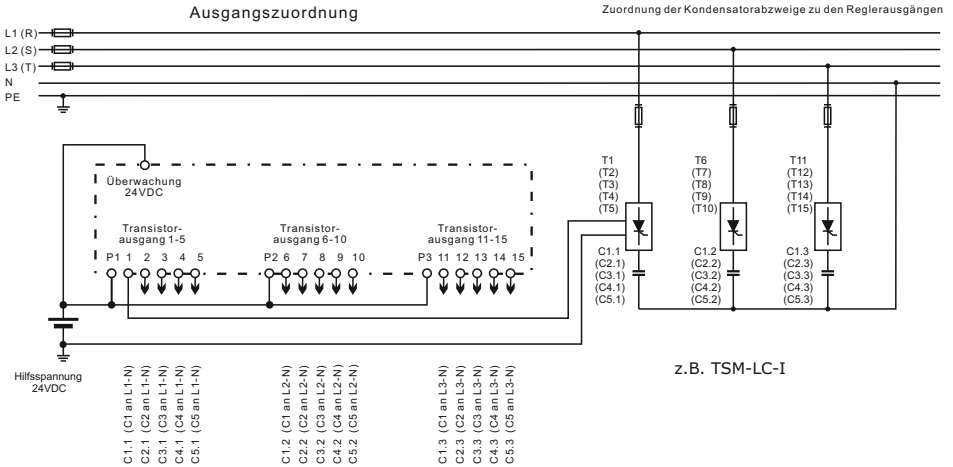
Ausgangszuordnung

Zuordnung der Kondensatorabzweige zu den Reglerausgängen

L1 (R)
L2 (S)
L3 (T)
N
PE

Überwachung
24VDC

Transistor-
ausgang 1-5

Transistor-
ausgang 6-10

Transistor-
ausgang 11-15

P1 1 2 3 4 5

P2 6 7 8 9 10

P3 11 12 13 14 15

Hilfsspannung
24VDC

C1.1 (C1 an L1-N)
C2.1 (C2 an L1-N)
C3.1 (C3 an L1-N)
C4.1 (C4 an L1-N)
C5.1 (C5 an L1-N)

C1.2 (C1 an L2-N)
C2.2 (C2 an L2-N)
C3.2 (C3 an L2-N)
C4.2 (C4 an L2-N)
C5.2 (C5 an L2-N)

C1.3 (C1 an L3-N)
C2.3 (C2 an L3-N)
C3.3 (C3 an L3-N)
C4.3 (C4 an L3-N)
C5.3 (C5 an L3-N)

T1
(T2)
(T3)
(T4)
(T5)

C1.1
(C2.1)
(C3.1)
(C4.1)
(C5.1)

T6
(T7)
(T8)
(T9)
(T10)

C1.2
(C2.2)
(C3.2)
(C4.2)
(C5.2)

T11
(T12)
(T13)
(T14)
(T15)

C1.3
(C2.3)
(C3.3)
(C4.3)
(C5.3)

z.B. TSM-LC-I